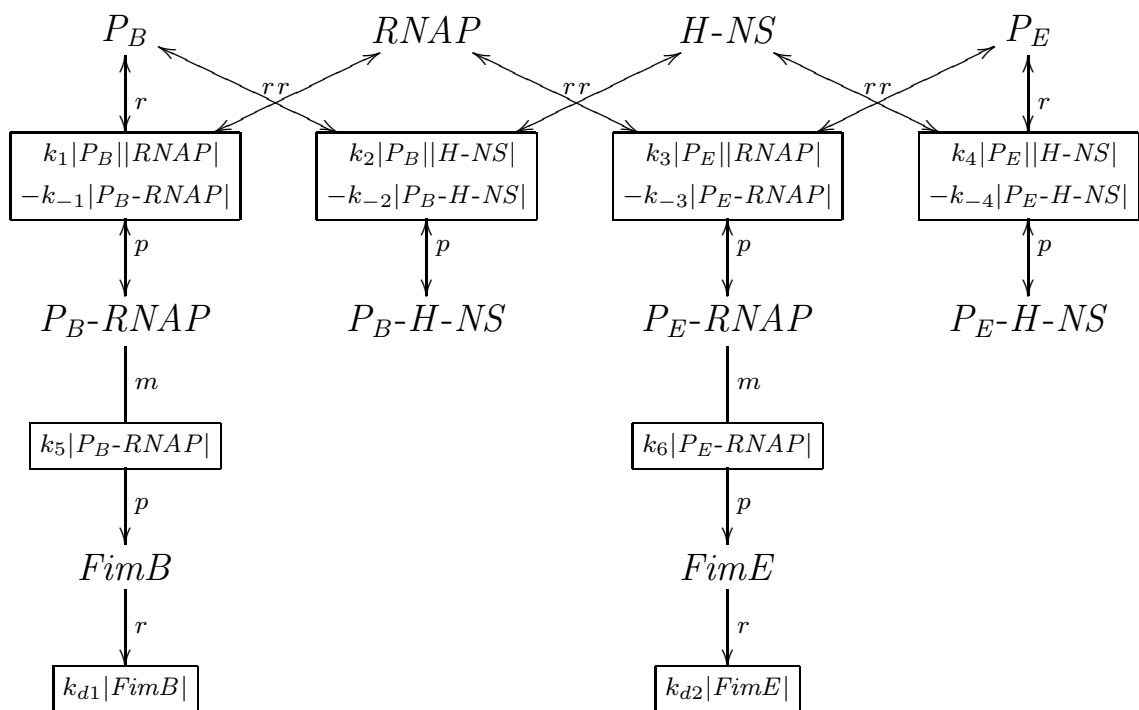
$P_B$ $RNAP$ $H\text{-}NS$ $P_E$

$r$ $r\,r$ $r\,r$ $r\,r$ $r$

$k_1|P_B||RNAP|$ $-k_{-1}|P_B\text{-}RNAP|$

$k_2|P_B||H\text{-}NS|$ $-k_{-2}|P_B\text{-}H\text{-}NS|$

$k_3|P_E||RNAP|$ $-k_{-3}|P_E\text{-}RNAP|$

$k_4|P_E||H\text{-}NS|$ $-k_{-4}|P_E\text{-}H\text{-}NS|$

$p$ $p$ $p$ $p$

$P_B\text{-}RNAP$ $P_B\text{-}H\text{-}NS$ $P_E\text{-}RNAP$ $P_E\text{-}H\text{-}NS$

$m$ $m$

$k_5|P_B\text{-}RNAP|$ $k_6|P_E\text{-}RNAP|$

$p$ $p$

$FimB$ $FimE$

$r$ $r$

$k_{d1}|FimB|$ $k_{d2}|FimE|$